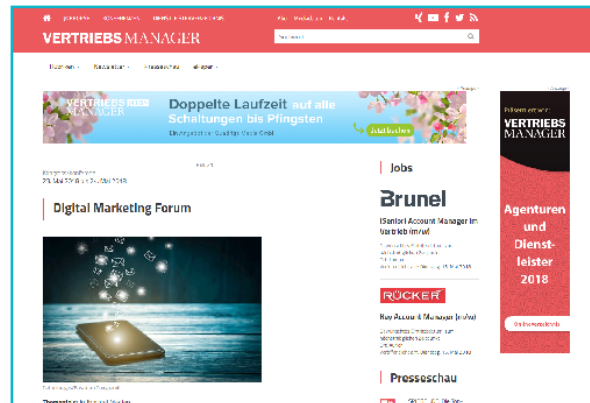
VERTRIEBSMANAGER

Doppelte Laufzeit auf alle Schaltungen bis Pfingsten

Jetzt buchen

Digital Marketing Forum

Jobs

Brunel

(Senior) Account Manager im Vertrieb (m/w)

RÜCKER

Key Account Manager (m/w)

Presseschau

VERTRIEBS MANAGER

Agenturen und Dienstleister 2018